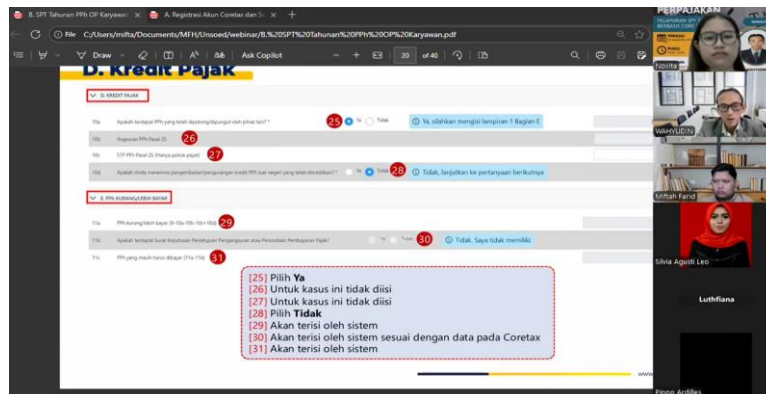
B. SPT Tahunan PPh OP Karyawan × A. Registrasi Akun Coretax dan S × +

File C:/Users/mifta/Documents/MFH/Unsoed/webinar/B.%20SPT%20Tahunan%20PPh%20OP%20Karyawan.pdf

Draw | Ask Copilot | 20 of 40

D. Kredit Pajak

D. KREDIT PAJAK

10a Apakah terdapat PPh yang telah dipotong/dipungut oleh pihak lain? * 25 Ya Tidak Ya, silahkan mengisi lampiran 1 Bagian E

10b Angsuran PPh Pasal 25 26

10c STP PPh Pasal 25 (Hanya pokok pajak) 27

10d Apakah Anda menerima pengembalian/pengurangan kredit PPh luar negeri yang telah dikreditkan? * Ya Tidak 28 Tidak, lanjutkan ke pertanyaan berikutnya

E. PPh KURANG/LEBIH BAYAR

11a PPh kurang/lebih bayar (9-10a-10b-10c+10d) 29

11b Apakah terdapat Surat Keputusan Persetujuan Pengangsuran atau Penundaan Pembayaran Pajak? Ya Tidak 30 Tidak, Saya tidak memiliki

11c PPh yang masih harus dibayar (11a-11b) 31

[25] Pilih Ya
[26] Untuk kasus ini tidak diisi
[27] Untuk kasus ini tidak diisi
[28] Pilih Tidak
[29] Akan terisi oleh sistem
[30] Akan terisi oleh sistem sesuai dengan data pada Coretax
[31] Akan terisi oleh sistem

PERPAJAKAN

Novita

WAHYUDIN

Miftah Farid

Silvia Agusti Leo

Luthfiana

Pippo Ardilles